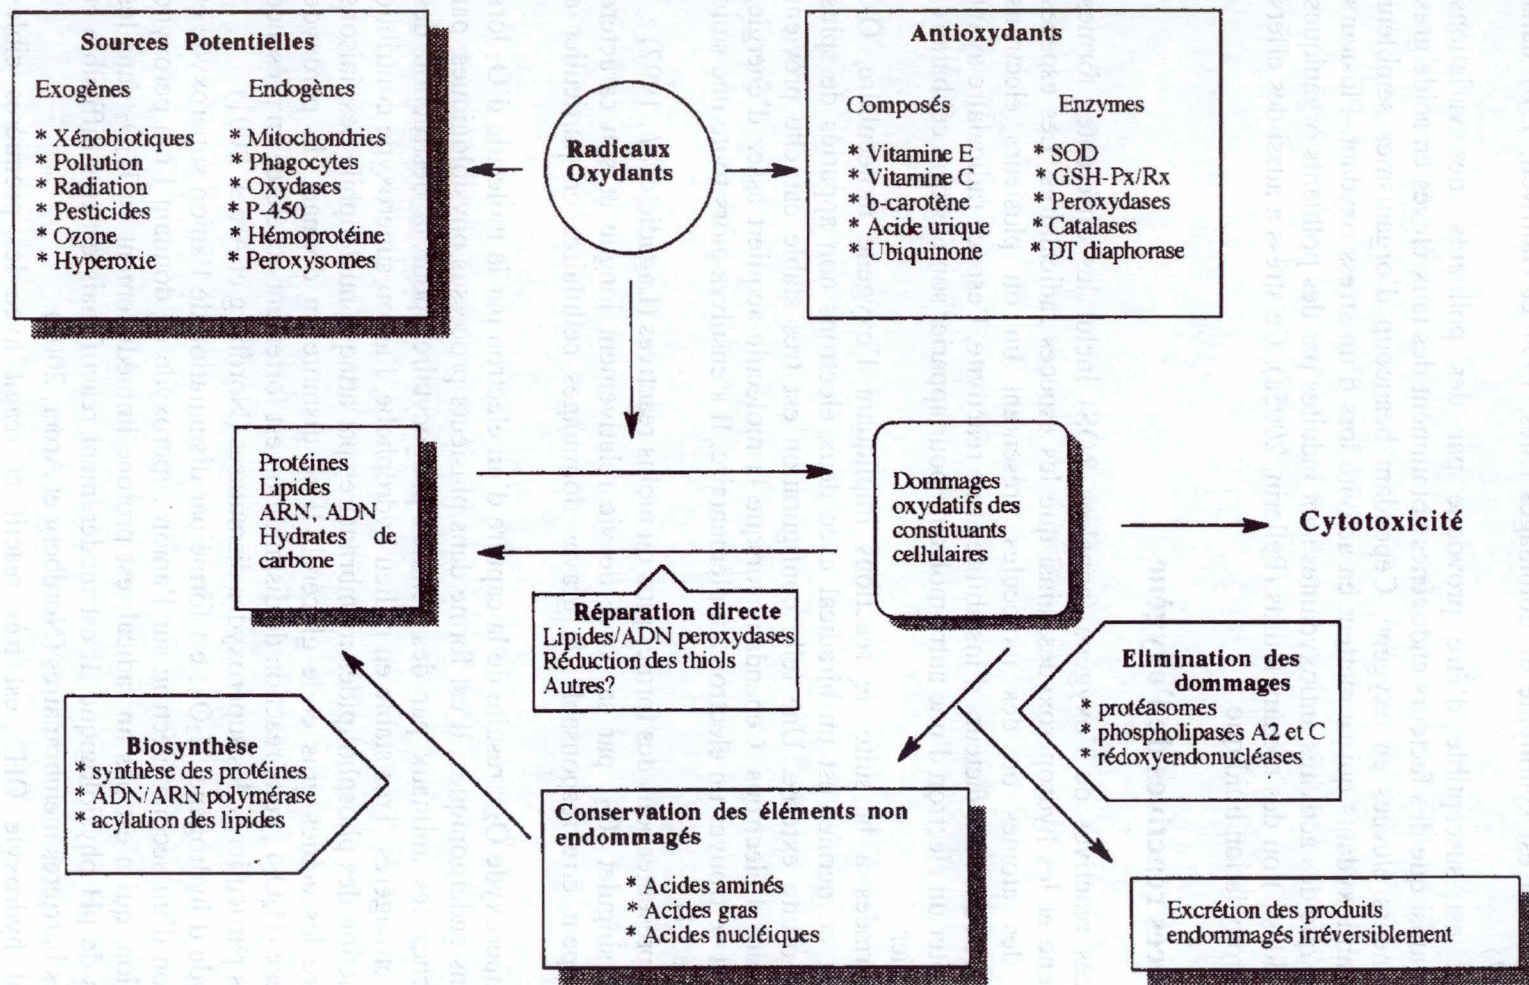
Sources Potentielles

Exogènes
* Xénobiotiques
* Pollution
* Radiation
* Pesticides
* Ozone
* Hyperoxie

Endogènes
* Mitochondries
* Phagocytes
* Oxydases
* P-450
* Hémoprotéine
* Peroxysomes

Radicaux Oxydants

Antioxydants

Composés
* Vitamine E
* Vitamine C
* b-carotène
* Acide urique
* Ubiquinone

Enzymes
* SOD
* GSH-Px/Rx
* Peroxydases
* Catalases
* DT diaphorase

Protéines
Lipides
ARN, ADN
Hydrates de carbone

Dommages oxydatifs des constituants cellulaires

Cytotoxicité

Réparation directe
Lipides/ADN peroxydases
Réduction des thiols
Autres?

Elimination des dommages
* protéasomes
* phospholipases A2 et C
* rédoxyendonucléases

Biosynthèse
* synthèse des protéines
* ADN/ARN polymérase
* acylation des lipides

Conservation des éléments non endommagés
* Acides aminés
* Acides gras
* Acides nucléiques

Excrétion des produits endommagés irréversiblement